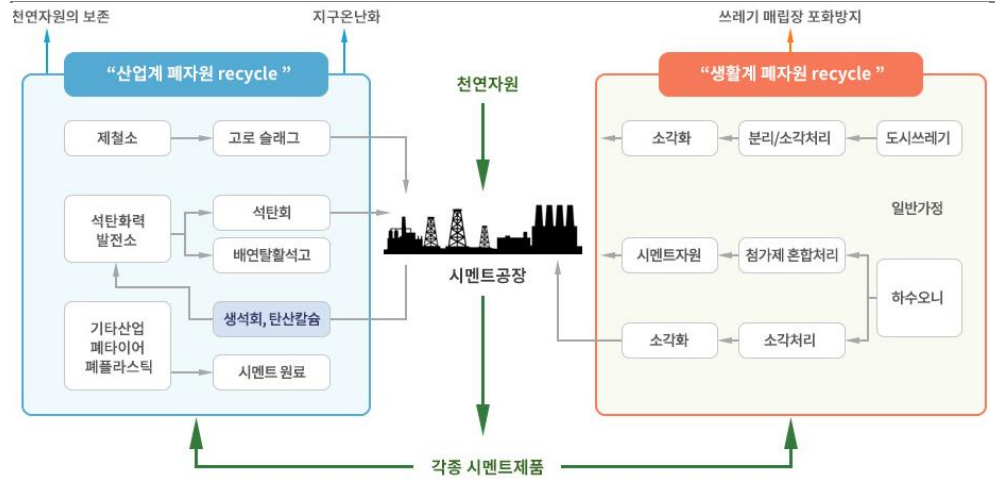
천연자원의 보존

지구온난화

쓰레기 매립장 포화방지

"산업계 폐자원 recycle"

천연자원

"생활계 폐자원 recycle"

제철소

고로 슬래그

석탄화력 발전소

석탄회

배연탈황석고

생석회, 탄산칼슘

기타산업 폐타이어 폐플라스틱

시멘트 원료

시멘트공장

소각화

분리/소각처리

도시쓰레기

일반가정

시멘트자원

첨가제 혼합처리

하수오니

소각화

소각처리

각종 시멘트제품